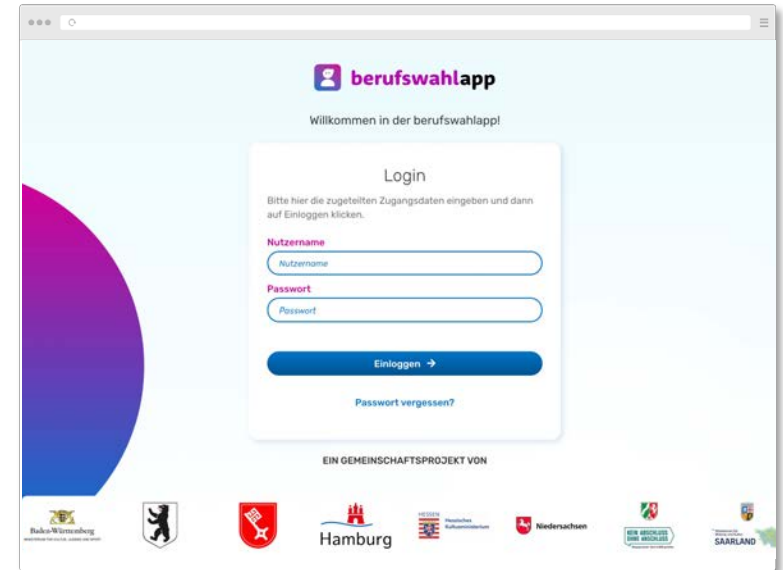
berufswahlapp

Willkommen in der berufswahlapp!

Login

Bitte hier die zugeteilten Zugangsdaten eingeben und dann auf Einloggen klicken.

Nutzername

Nutzername

Passwort

Passwort

Einloggen →

Passwort vergessen?

EIN GEMEINSCHAFTSPROJEKT VON

Baden-Württemberg
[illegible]

Hamburg

HESSEN
Hessisches Kultusministerium

Niedersachsen

KEIN ABSCHLUSS OHNE ANSCHLUSS

SAARLAND